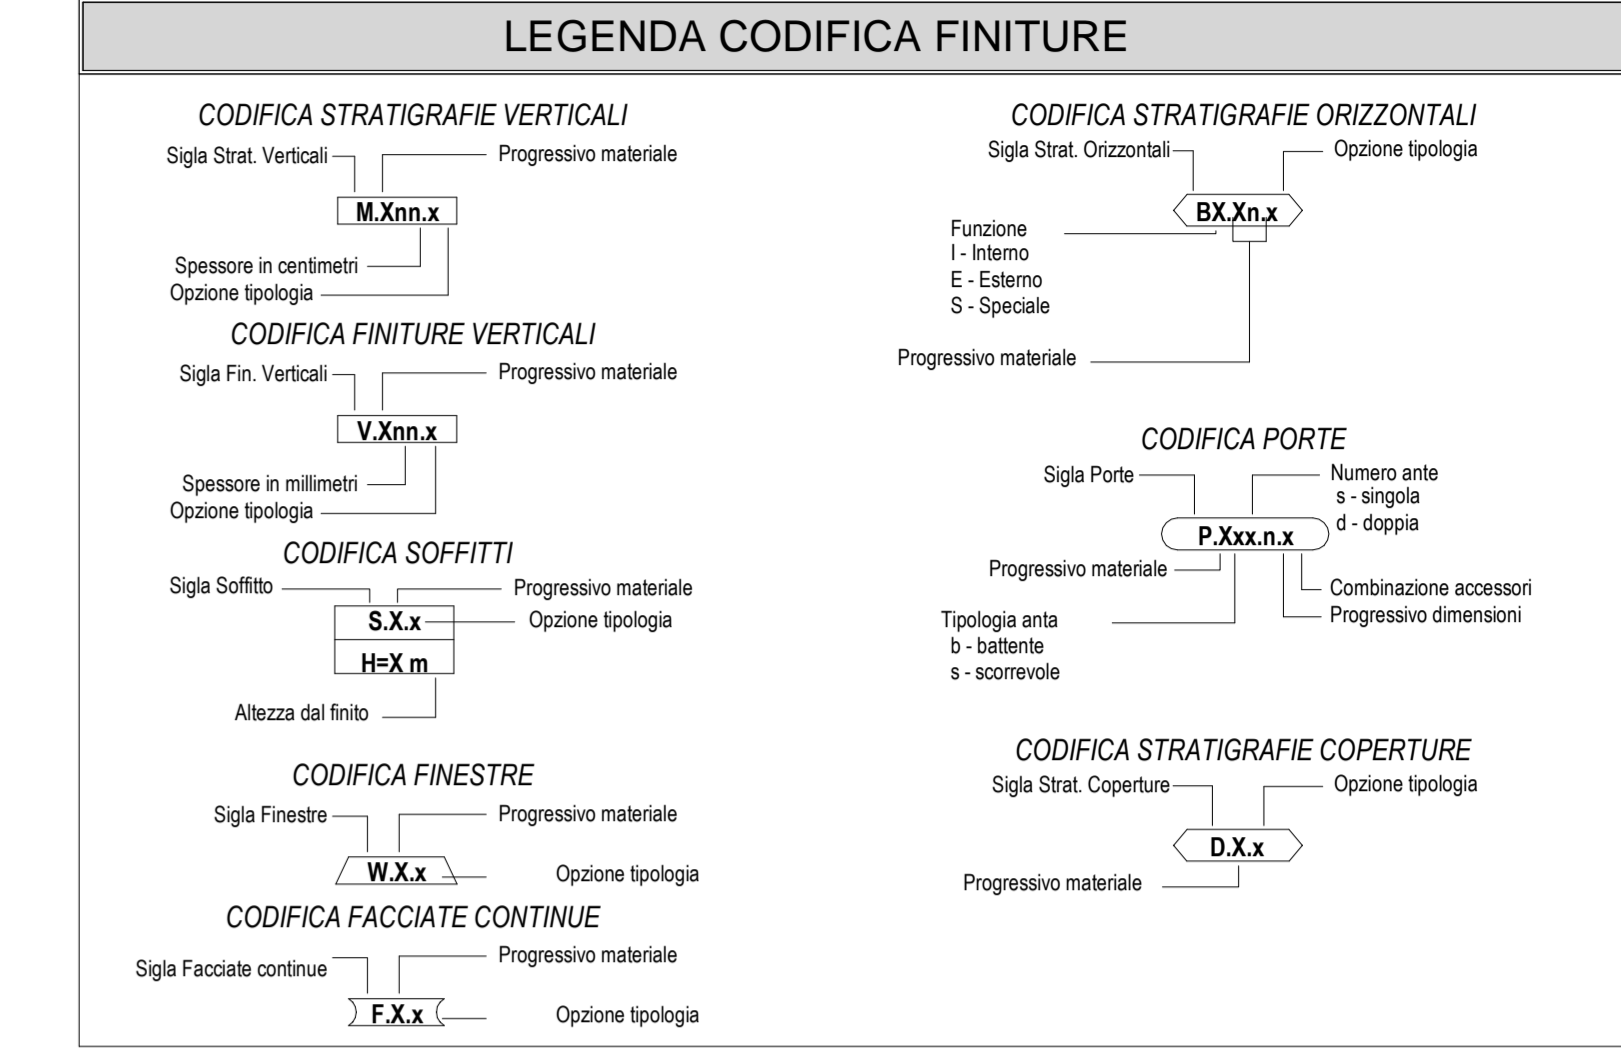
LEGENDA CODIFICA FINITURE

CODIFICA STRATIGRAFIE VERTICALI

Sigla Strat. Verticali

Progressivo materiale

M.Xnn.x

Spessore in centimetri

Opzione tipologia

CODIFICA FINITURE VERTICALI

Sigla Fin. Verticali

Progressivo materiale

V.Xnn.x

Spessore in millimetri

Opzione tipologia

CODIFICA SOFFITTI

Sigla Soffitto

Progressivo materiale

S.X.x

Opzione tipologia

H=X m

Altezza dal finito

CODIFICA FINESTRE

Sigla Finestre

Progressivo materiale

W.X.x

Opzione tipologia

CODIFICA FACCIATE CONTINUE

Sigla Facciate continue

Progressivo materiale

F.X.x

Opzione tipologia

CODIFICA STRATIGRAFIE ORIZZONTALI

Sigla Strat. Orizzontali

Opzione tipologia

BX.Xn.x

Funzione
I - Interno
E - Esterno
S - Speciale

Progressivo materiale

CODIFICA PORTE

Sigla Porte

Numero ante
s - singola
d - doppia

P.Xxx.n.x

Progressivo materiale

Combinazione accessori

Progressivo dimensioni

Tipologia anta
b - battente
s - scorrevole

CODIFICA STRATIGRAFIE COPERTURE

Sigla Strat. Coperture

Opzione tipologia

D.X.x

Progressivo materiale